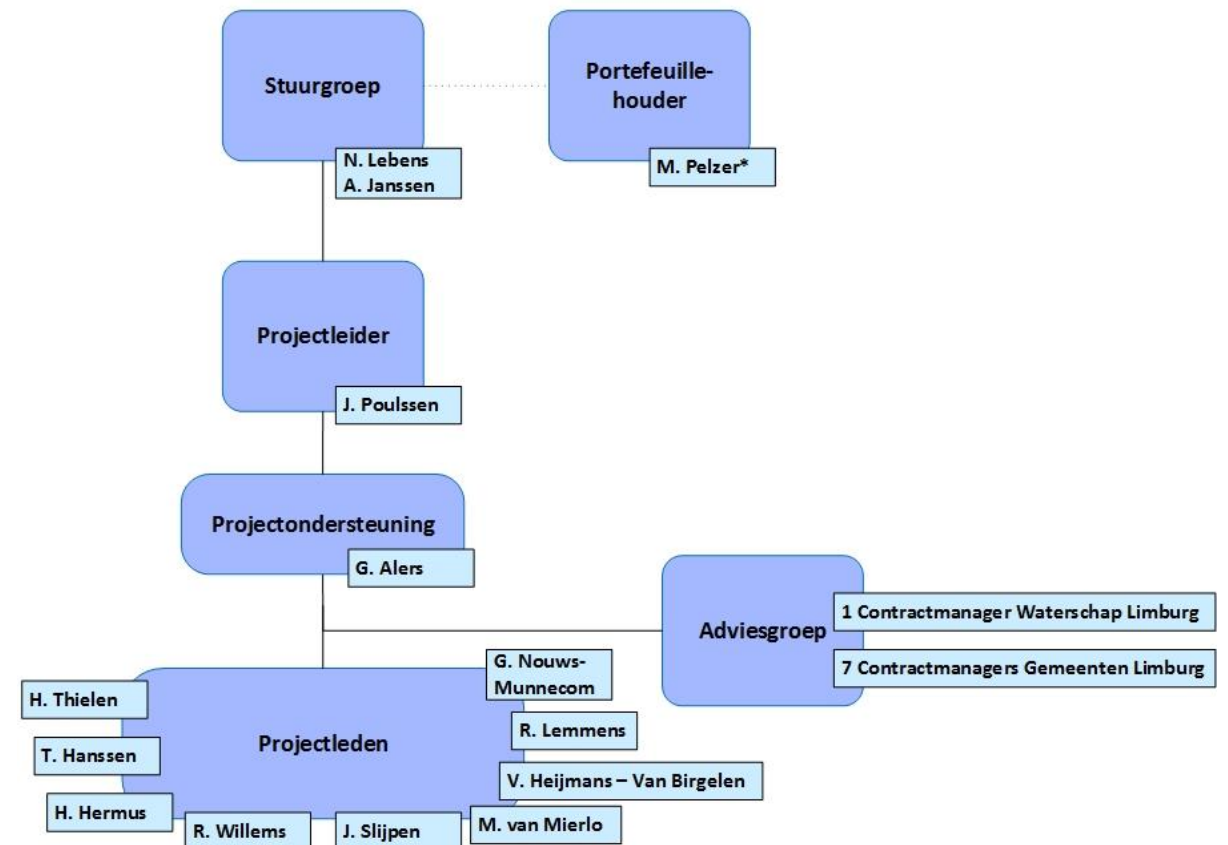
Stuurgroep

N. Lebens
A. Janssen

Portefeuillehouder

M. Pelzer*

Projectleider

J. Poulssen

Projectondersteuning

G. Alers

Adviesgroep

1 Contractmanager Waterschap Limburg

7 Contractmanagers Gemeenten Limburg

Projectleden

H. Thielen

T. Hanssen

H. Hermus

R. Willems

J. Slijpen

M. van Mierlo

V. Heijmans – Van Birgelen

R. Lemmens

G. Nouws-Munnecom